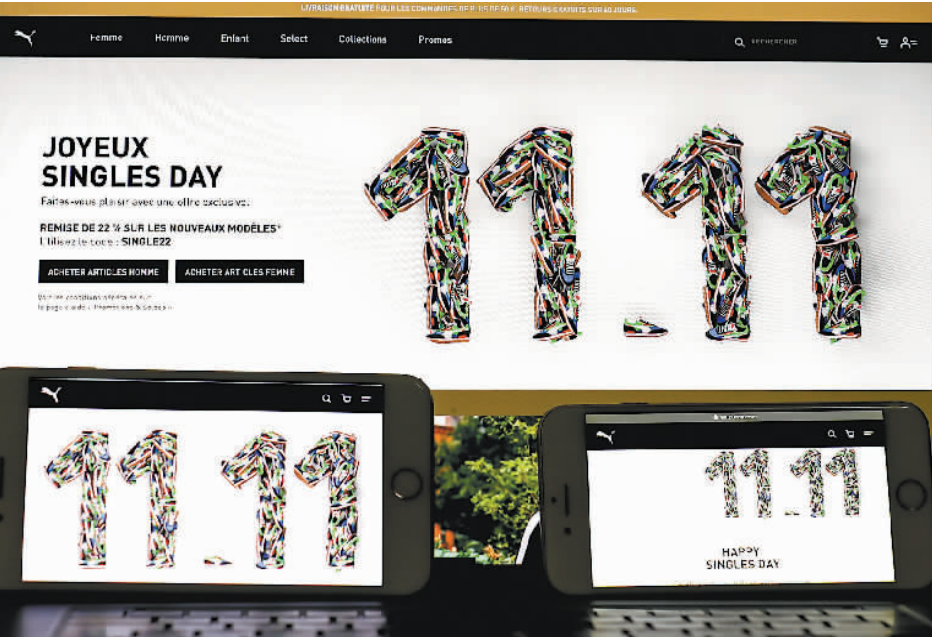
LIVRAISON GRATUITE POUR LES COMMANDES DE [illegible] RETOURS GRATUITS SUR 60 JOURS

Femme Homme Enfant Select Collections Promos

RECHERCHER

JOYEUX SINGLES DAY

Faites-vous plaisir avec une offre exclusive.

REMISE DE 22 % SUR LES NOUVEAUX MODÈLES*
Utilisez le code : SINGLE22

ACHETER ARTICLES HOMME ACHETER ARTICLES FEMME

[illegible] conditions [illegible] la page d'aide « Promotions & Soldes »

11.11

11.11

11.11

HAPPY SINGLES DAY